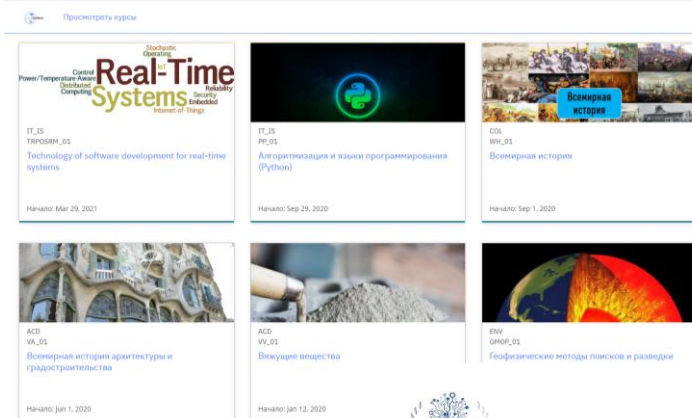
Просмотреть курсы

Stochastic
Operating
Control
Power/Temperature-Aware
Distributed
Computing
Real-Time
IoT
Systems
Reliability
Security
Embedded
Internet-of-Things

IT_IS
TRPOSRM_01
Technology of software development for real-time systems

Начало: Mar 29, 2021

IT_IS
PP_01
Алгоритмизация и языки программирования (Python)

Начало: Sep 29, 2020

Всемирная история

COL
WH_01
Всемирная история

Начало: Sep 1, 2020

ACD
VA_01
Всемирная история архитектуры и градостроительства

Начало: Jun 1, 2020

ACD
VV_01
Вяжущие вещества

Начало: Jan 12, 2020

ENV
GMOP_01
Геофизические методы поисков и разведки